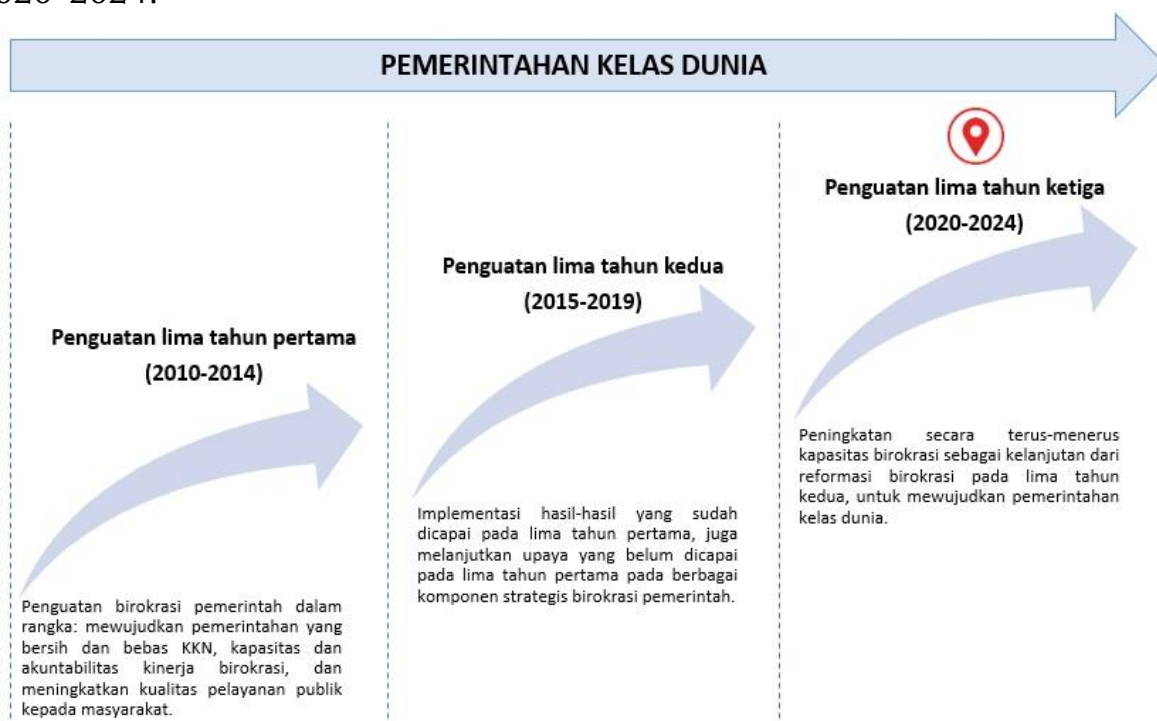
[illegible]020-2024.

PEMERINTAHAN KELAS DUNIA

Penguatan lima tahun pertama
(2010-2014)

Penguatan birokrasi pemerintah dalam rangka: mewujudkan pemerintahan yang bersih dan bebas KKN, kapasitas dan akuntabilitas kinerja birokrasi, dan meningkatkan kualitas pelayanan publik kepada masyarakat.

Penguatan lima tahun kedua
(2015-2019)

Implementasi hasil-hasil yang sudah dicapai pada lima tahun pertama, juga melanjutkan upaya yang belum dicapai pada lima tahun pertama pada berbagai komponen strategis birokrasi pemerintah.

Penguatan lima tahun ketiga
(2020-2024)

Peningkatan secara terus-menerus kapasitas birokrasi sebagai kelanjutan dari reformasi birokrasi pada lima tahun kedua, untuk mewujudkan pemerintahan kelas dunia.